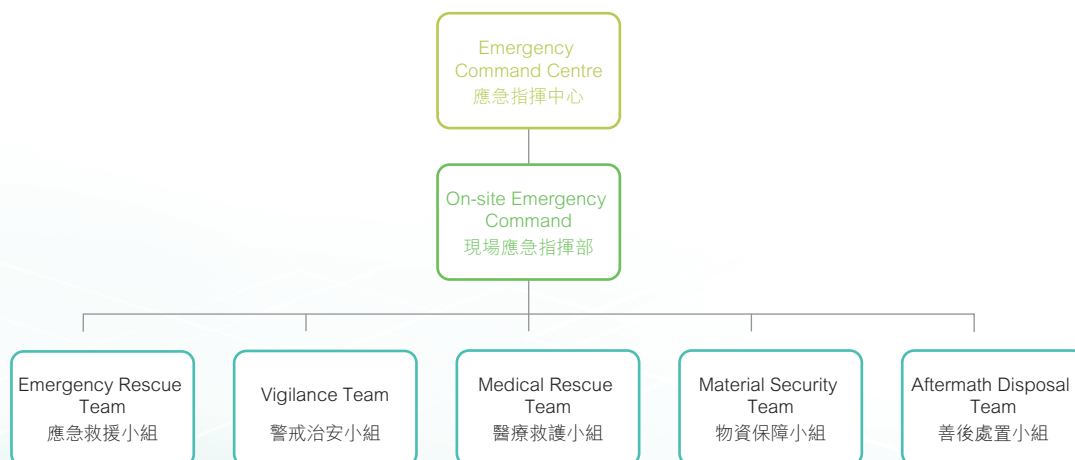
Emergency Command Centre
應急指揮中心

On-site Emergency Command
現場應急指揮部

Emergency Rescue Team
應急救援小組

Vigilance Team
警戒治安小組

Medical Rescue Team
醫療救護小組

Material Security Team
物資保障小組

Aftermath Disposal Team
善後處置小組